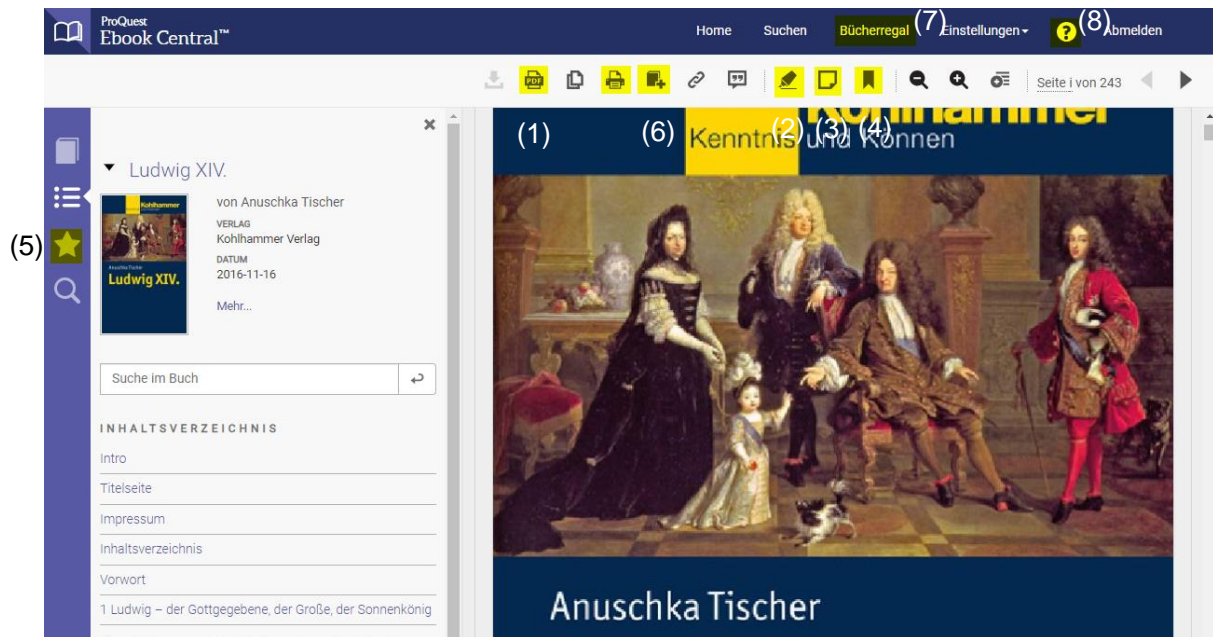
ProQuest Ebook Central™

Home Suchen Bücherregal (7) Einstellungen (8) Abmelden

Seite i von 243

(1) (6) (2) (3) (4)

(5)

Ludwig XIV.

von Anuschka Tischer

VERLAG
Kohlhammer Verlag

DATUM
2016-11-16

Mehr...

Kohlhammer
Anuschka Tischer
Ludwig XIV.

Suche im Buch

INHALTSVERZEICHNIS

Intro

Titelseite

Impressum

Inhaltsverzeichnis

Vorwort

1 Ludwig – der Gottgegebene, der Große, der Sonnenkönig

Kohlhammer
Kenntnis und Können

Anuschka Tischer